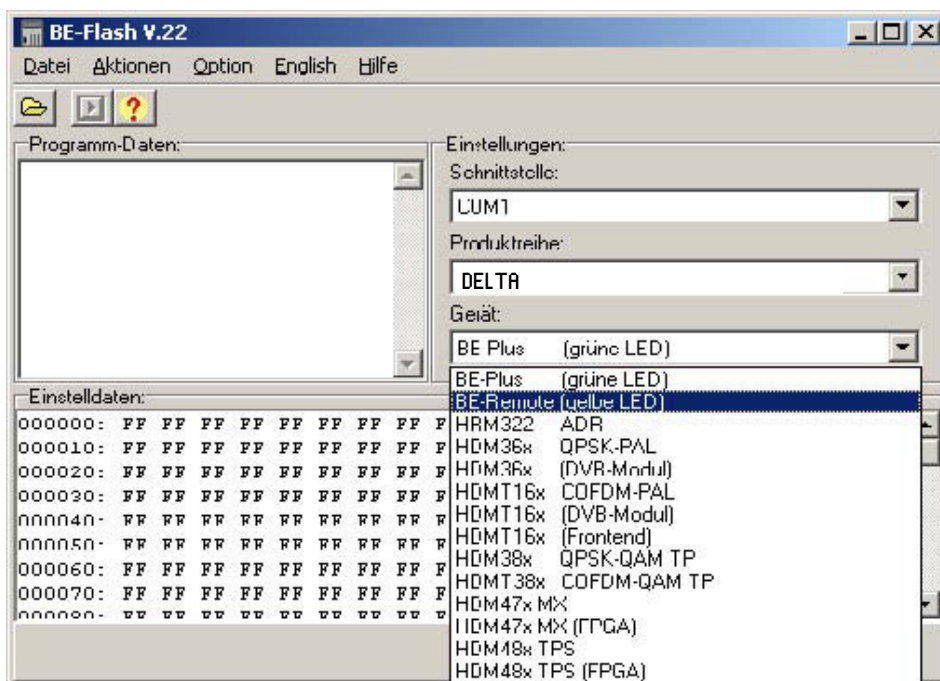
BE-Flash V.22

Datei Aktionen Option English Hilfe

Programm-Daten:

Einstellungen:
Schnittstelle:
COM1
Produktreihe:
DELTA
Gerät:
BE Plus (grüne LED)

Einstelldaten:
000000: FF FF FF FF FF FF FF FF F
000010: FF FF FF FF FF FF FF FF F
000020: FF FF FF FF FF FF FF FF F
000030: FF FF FF FF FF FF FF FF F
000040: FF FF FF FF FF FF FF FF F
000050: FF FF FF FF FF FF FF FF F
000060: FF FF FF FF FF FF FF FF F
000070: FF FF FF FF FF FF FF FF F
000080: FF FF FF FF FF FF FF FF F

BE-Plus (grüne LED)
BE-Remote (gelbe LED)
HRM322 ADR
HDM36x QPSK-PAL
HDM36x (DVB-Modul)
HDMT16x COFDM-PAL
HDMT16x (DVB-Modul)
HDMT16x (Frontend)
HDM38x QPSK-QAM TP
HDMT38x COFDM-QAM TP
HDM47x MX
HDM47x MX (FPGA)
HDM48x TPS
HDM48x TPS (FPGA)